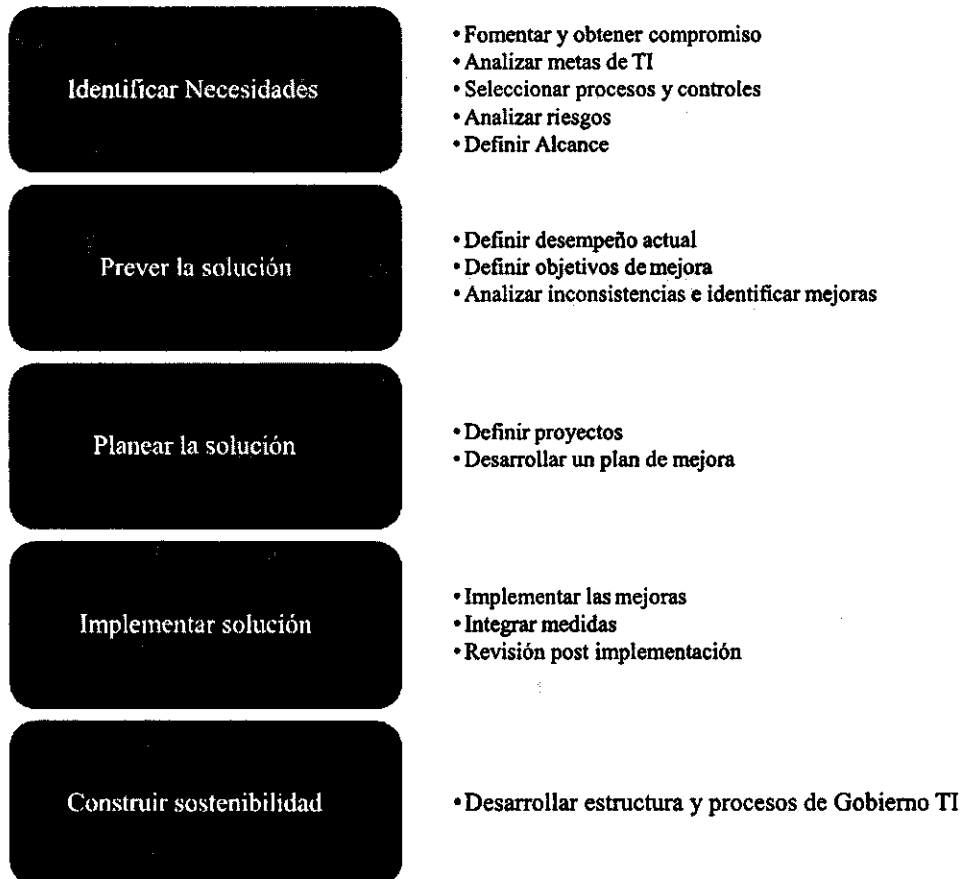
Identificar Necesidades

• Fomentar y obtener compromiso
• Analizar metas de TI
• Seleccionar procesos y controles
• Analizar riesgos
• Definir Alcance

Prever la solución

• Definir desempeño actual
• Definir objetivos de mejora
• Analizar inconsistencias e identificar mejoras

Planear la solución

• Definir proyectos
• Desarrollar un plan de mejora

Implementar solución

• Implementar las mejoras
• Integrar medidas
• Revisión post implementación

Construir sostenibilidad

• Desarrollar estructura y procesos de Gobierno TI